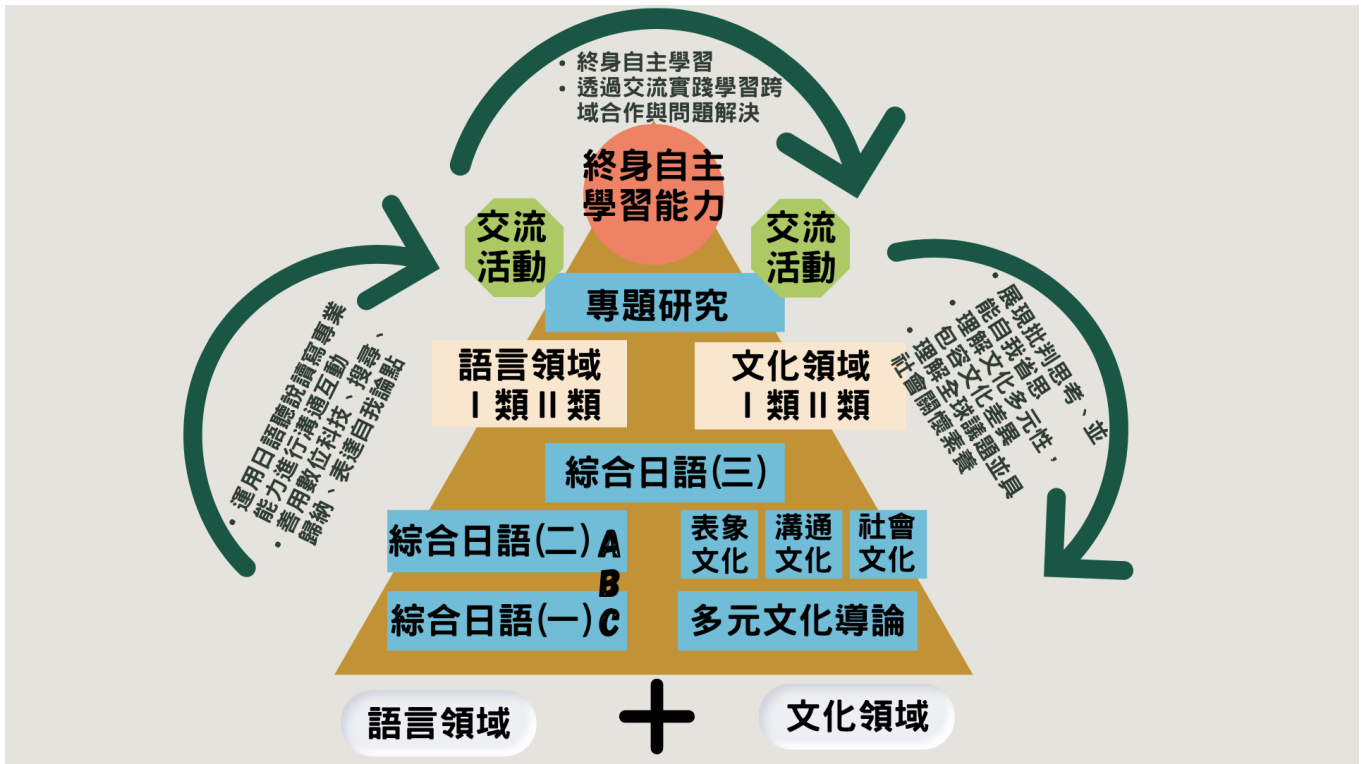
• 終身自主學習
• 透過交流實踐學習跨域合作與問題解決

終身自主學習能力

交流活動

交流活動

專題研究

• 運用日語聽說讀寫專業能力進行溝通互動
• 善用數位科技，搜尋、歸納、表達自我論點

• 展現批判思考，並能自我省思
• 理解文化多元性，包容文化差異
• 理解全球議題並具社會關懷素養

語言領域
Ⅰ類Ⅱ類

文化領域
Ⅰ類Ⅱ類

綜合日語(三)

綜合日語(二)

A
B
C

表象文化

溝通文化

社會文化

綜合日語(一)

多元文化導論

語言領域

+

文化領域